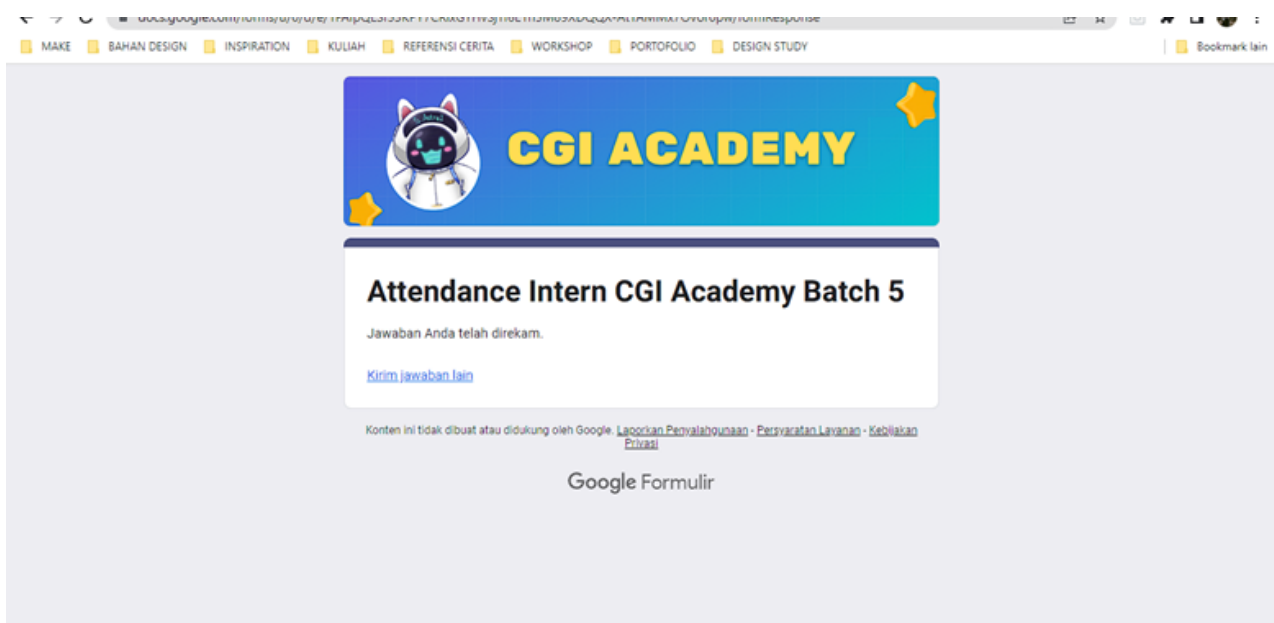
docs.google.com/forms/d/e/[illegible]/formResponse

MAKE BAHAN DESIGN INSPIRATION KULIAH REFERENSI CERITA WORKSHOP PORTOFOLIO DESIGN STUDY Bookmark lain

CGI ACADEMY

Attendance Intern CGI Academy Batch 5

Jawaban Anda telah direkam.

Kirim jawaban lain

Konten ini tidak dibuat atau didukung oleh Google. Laporkan Penyalahgunaan - Persyaratan Layanan - Kebijakan Privasi

Google Formulir